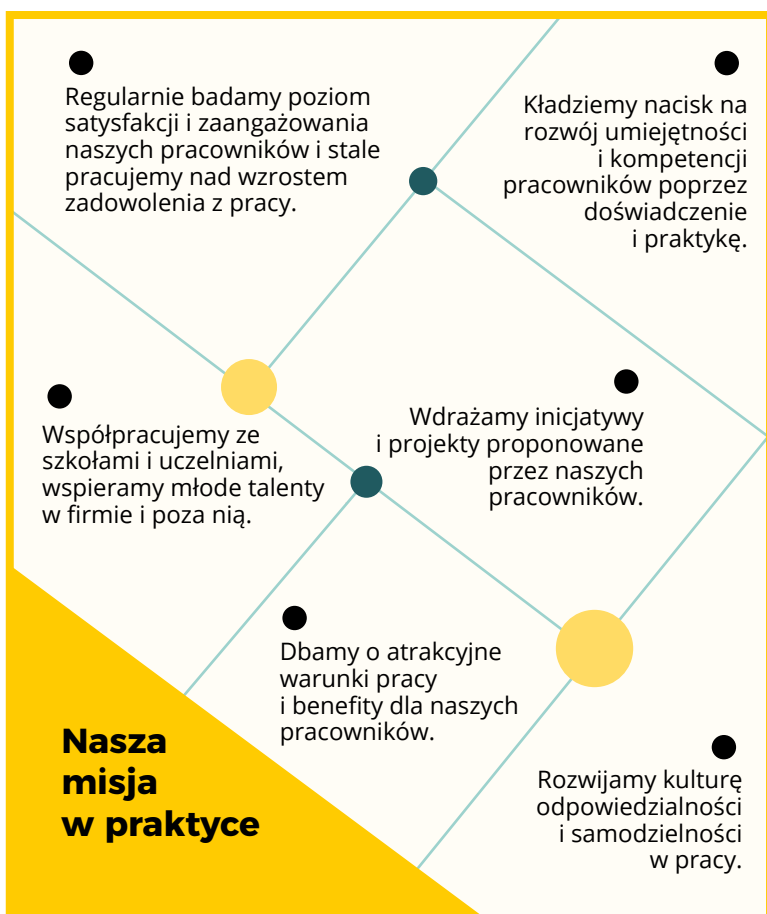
Regularnie badamy poziom satysfakcji i zaangażowania naszych pracowników i stale pracujemy nad wzrostem zadowolenia z pracy.

Kładziemy nacisk na rozwój umiejętności i kompetencji pracowników poprzez doświadczenie i praktykę.

Współpracujemy ze szkołami i uczelniami, wspieramy młode talenty w firmie i poza nią.

Wdrażamy inicjatywy i projekty proponowane przez naszych pracowników.

Dbamy o atrakcyjne warunki pracy i benefity dla naszych pracowników.

Nasza misja w praktyce

Rozwijamy kulturę odpowiedzialności i samodzielności w pracy.